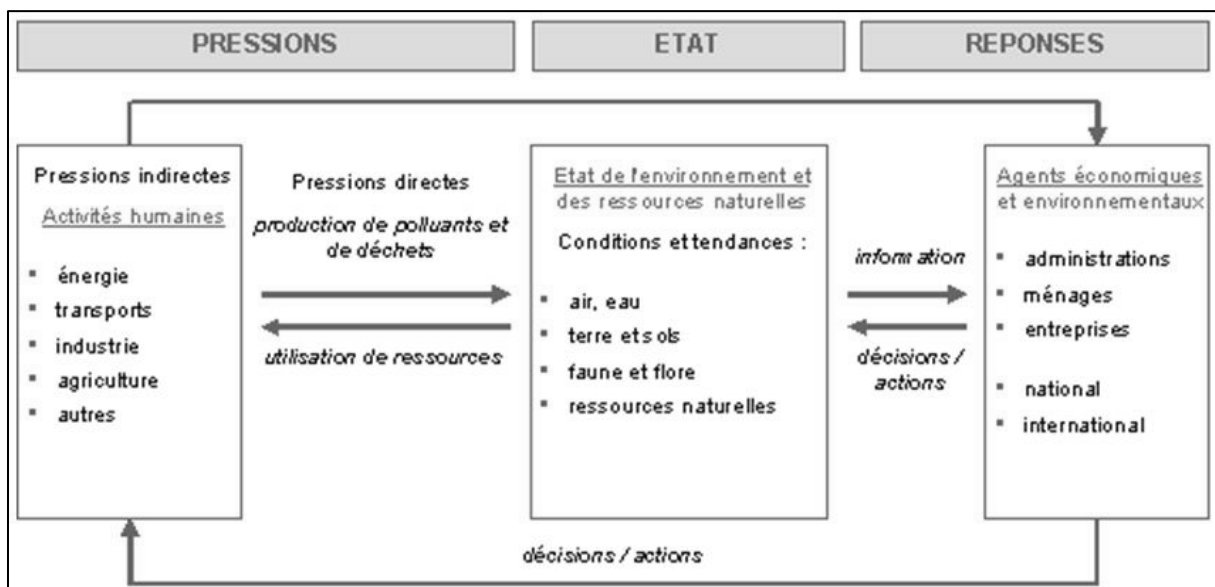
PRESSIONS

ETAT

REPONSES

Pressions indirectes

Activités humaines

- énergie
- transports
- industrie
- agriculture
- autres

Pressions directes

production de polluants et de déchets

utilisation de ressources

Etat de l'environnement et des ressources naturelles

Conditions et tendances :

- air, eau
- terre et sols
- faune et flore
- ressources naturelles

information

décisions / actions

Agents économiques et environnementaux

- administrations
- ménages
- entreprises

- national
- international

décisions / actions